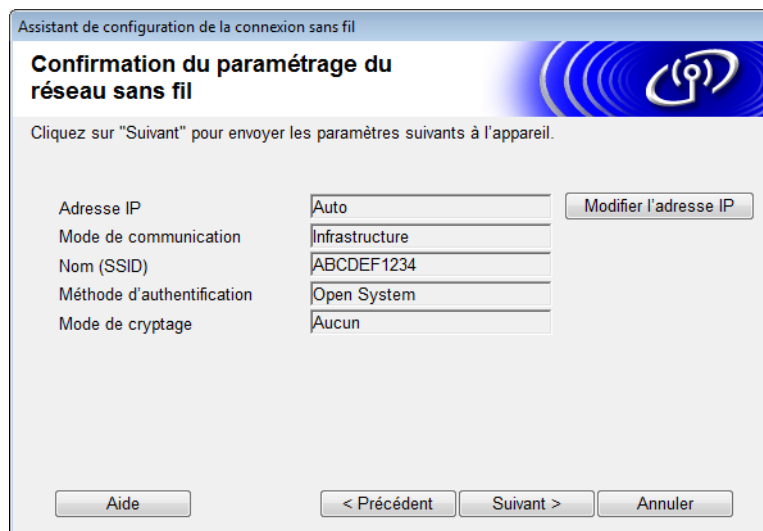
Assistant de configuration de la connexion sans fil

Confirmation du paramétrage du réseau sans fil

Cliquez sur "Suivant" pour envoyer les paramètres suivants à l'appareil.

| | | |
|---|---|---|
| Adresse IP | Auto | Modifier l'adresse IP |
| Mode de communication | Infrastructure | |
| Nom (SSID) | ABCDEF1234 | |
| Méthode d'authentification | Open System | |
| Mode de cryptage | Aucun | |

Aide
< Précédent
Suivant >
Annuler